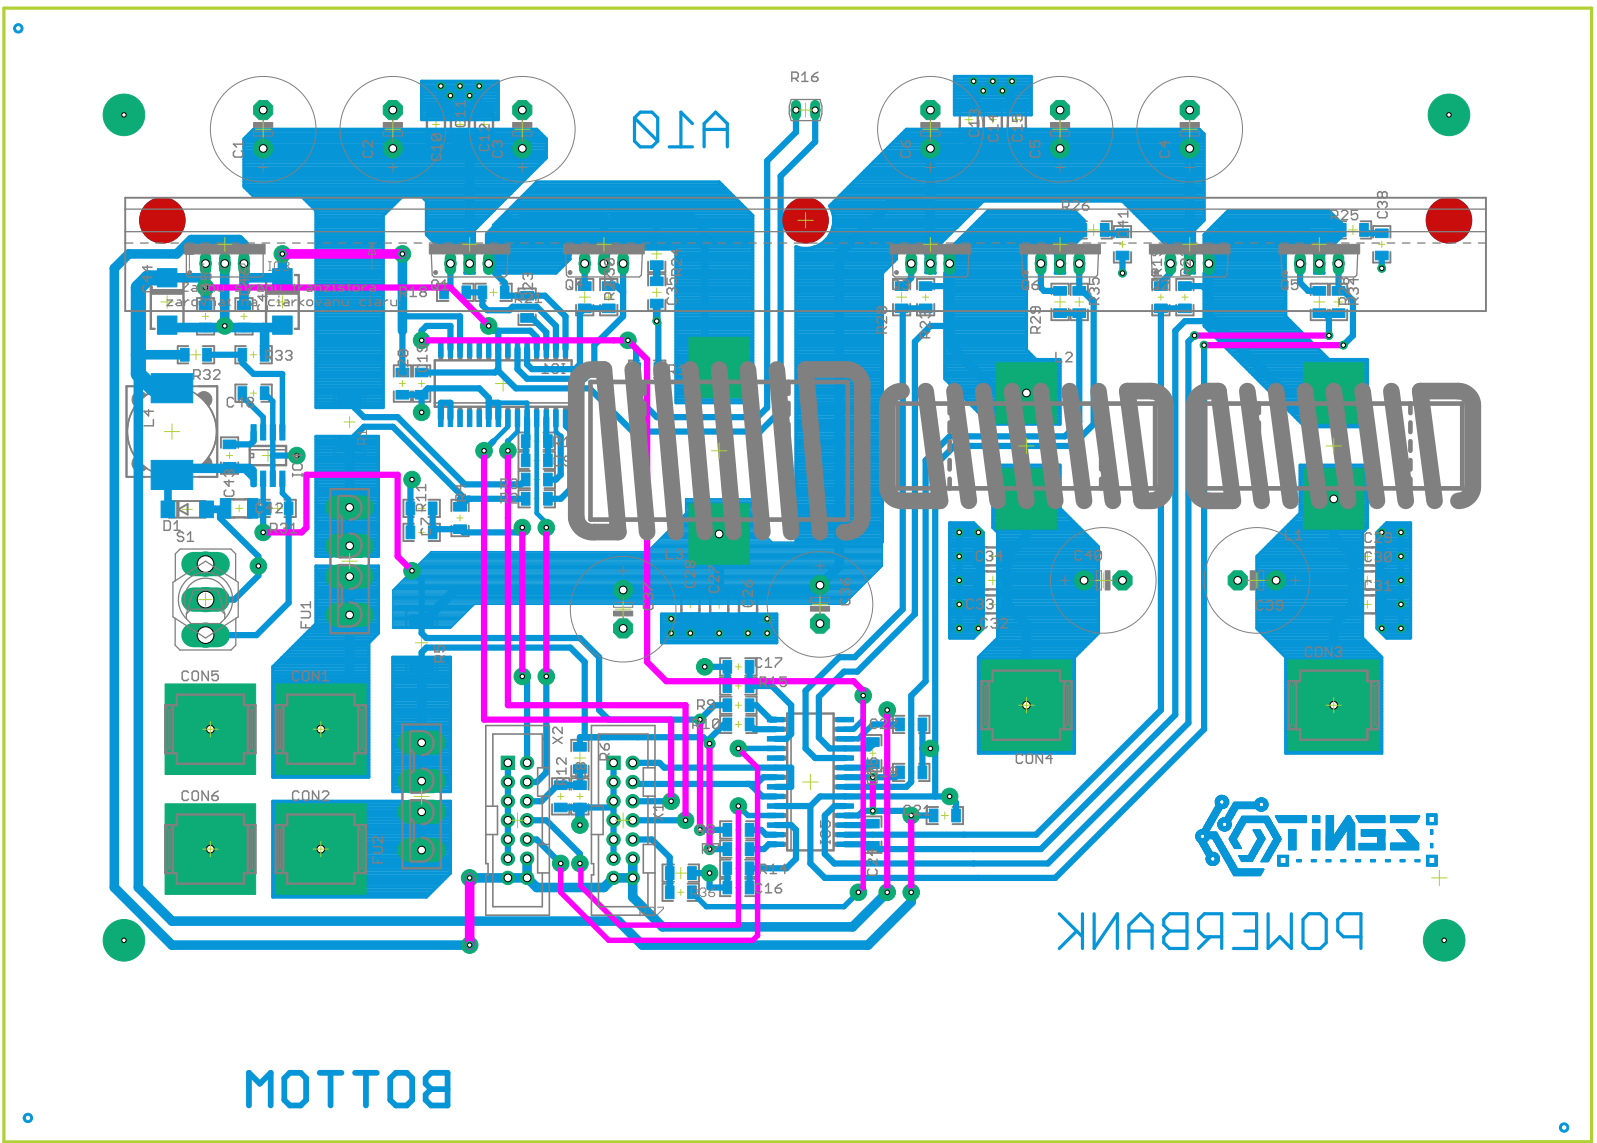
R16
A10
C1
C2
C10
C3
C6
C4
C5
R26
R25
C33
R11
zarezerwowane pod radiator
zarezerwowane ciarkowanu ciaru
R33
R32
C43
L4
D1
S1
R24
FU1
C17
R9
R10
X2
C16
R2
R29
R35
R28
L2
C34
C40
C36
C38
L1
CON5
CON1
CON6
CON2
FU2
CON3
CON4
C29
C24
C27
C37
L3
ПОWERBANK
BOTTOM